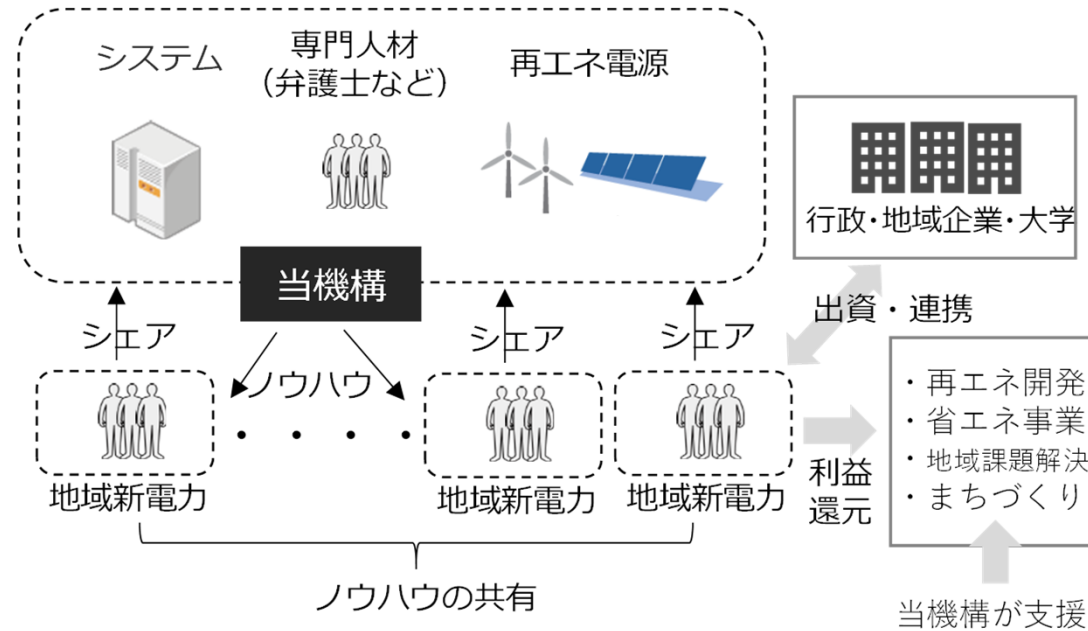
システム

専門人材
(弁護士など)

再エネ電源

当機構

行政・地域企業・大学

出資・連携

シェア

シェア

シェア

ノウハウ

地域新電力

地域新電力

地域新電力

・・・・・

利益還元

・再エネ開発
・省エネ事業
・地域課題解決
・まちづくり

ノウハウの共有

当機構が支援